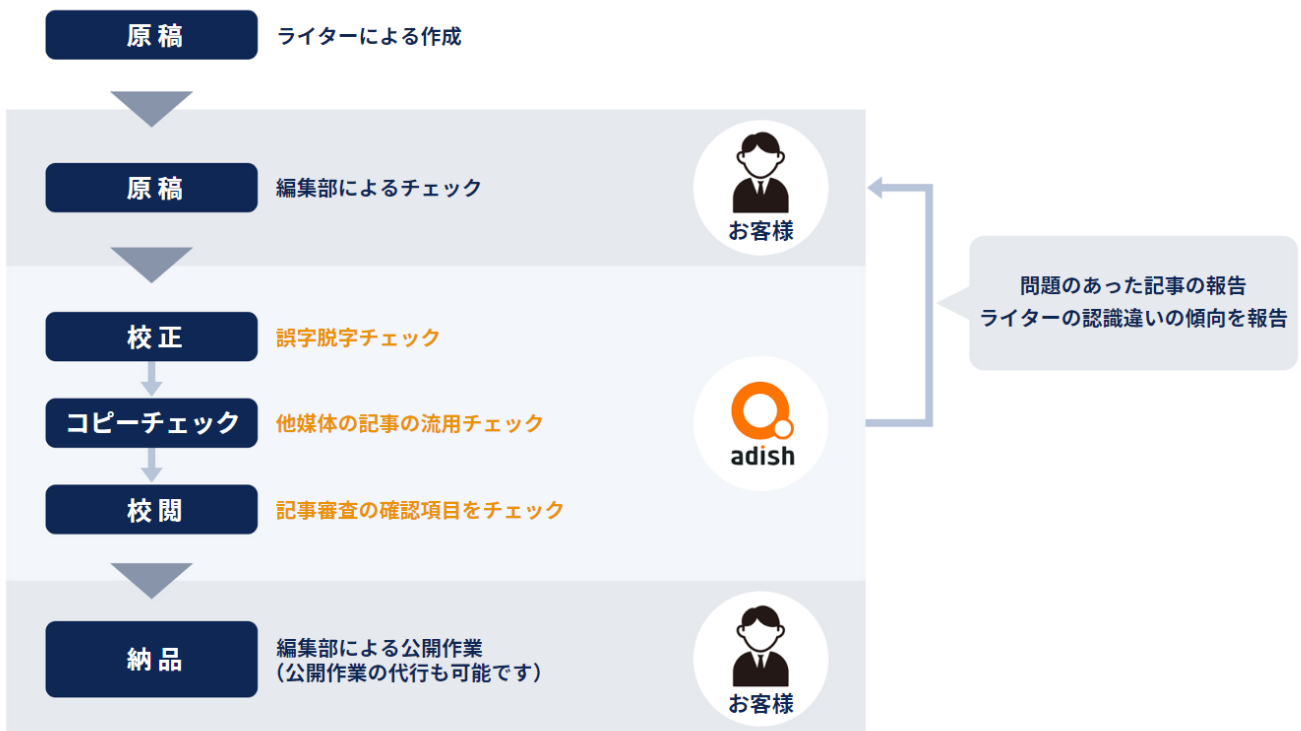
原稿
ライターによる作成

原稿
編集部によるチェック

お客様

問題のあった記事の報告
ライターの認識違いの傾向を報告

校正
誤字脱字チェック

コピーチェック
他媒体の記事の流用チェック

adish

校閲
記事審査の確認項目をチェック

納品
編集部による公開作業
（公開作業の代行も可能です）

お客様